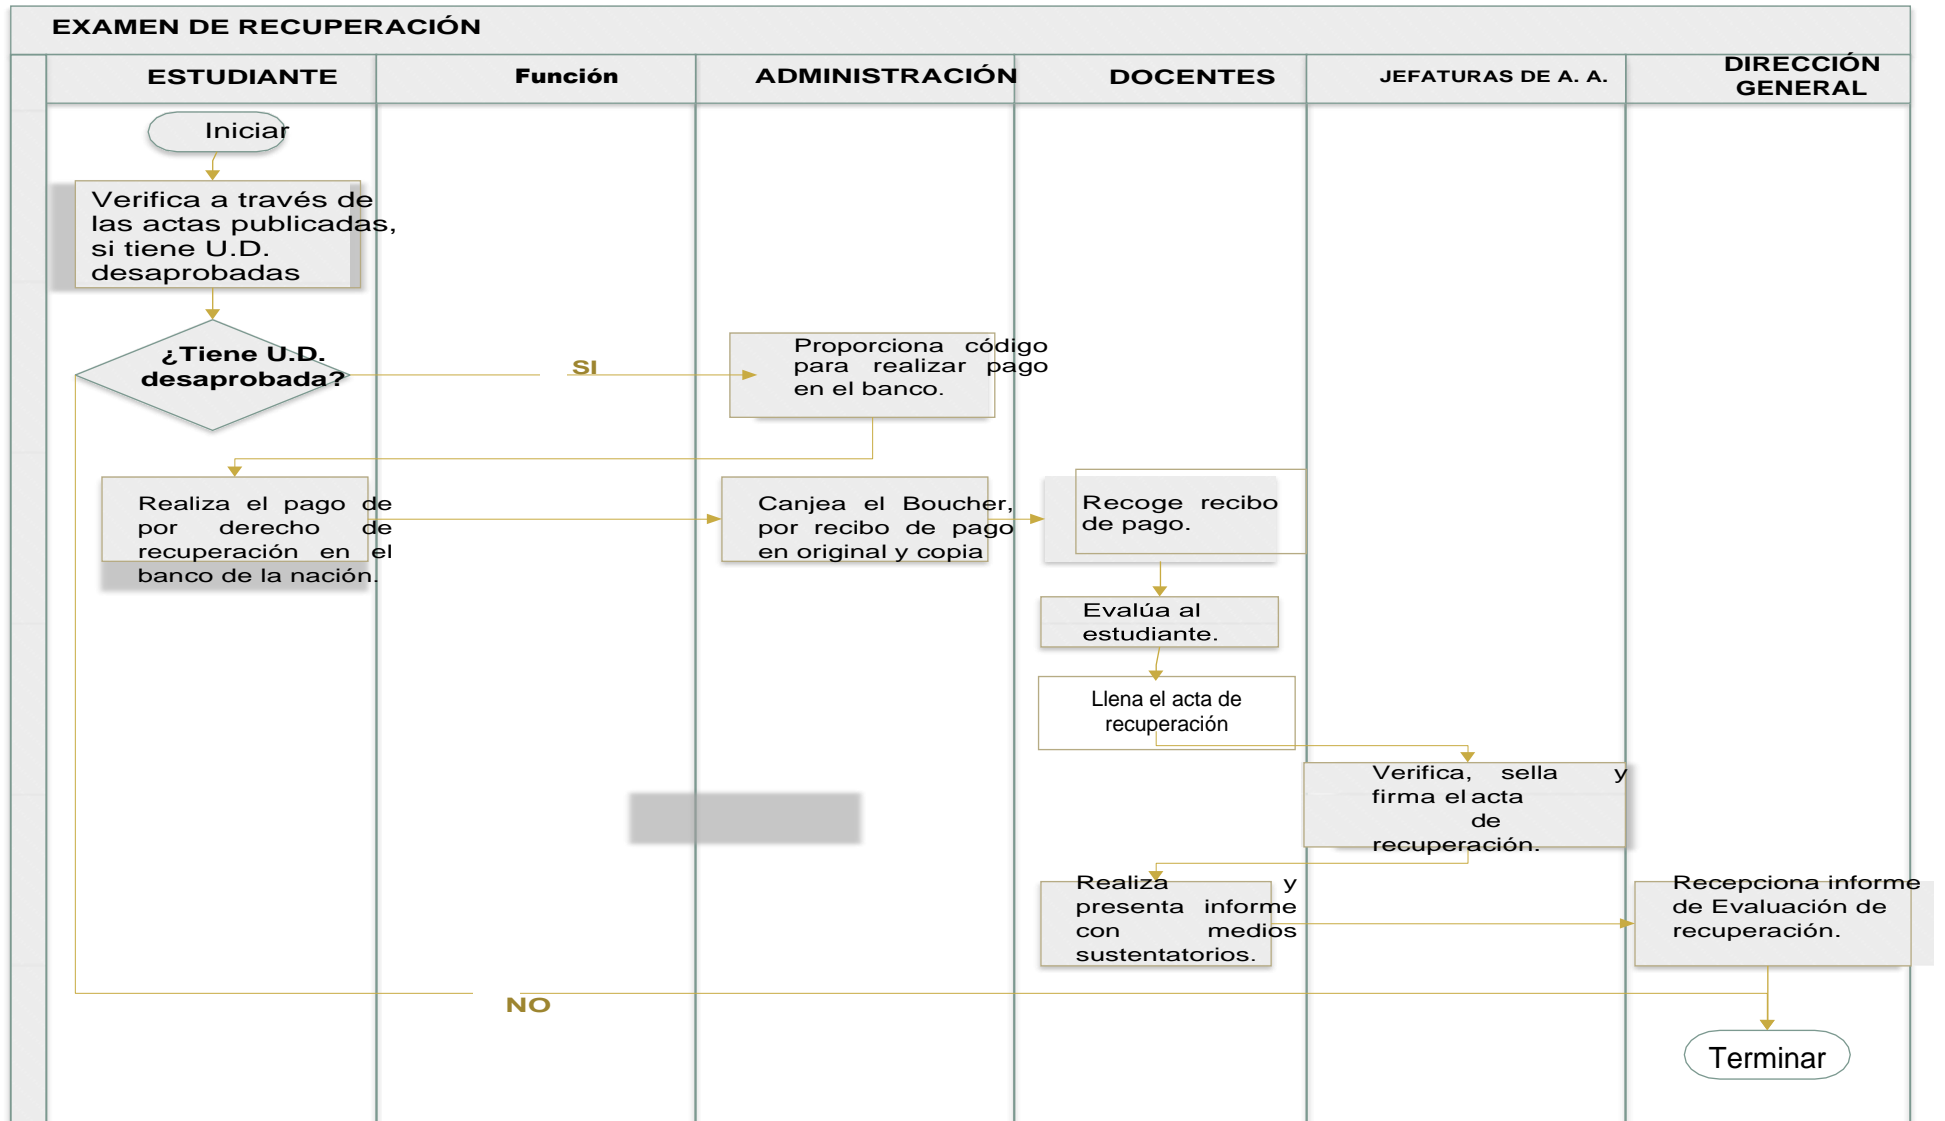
EXAMEN DE RECUPERACIÓN

ESTUDIANTE

Función

ADMINISTRACIÓN

DOCENTES

JEFATURAS DE A. A.

DIRECCIÓN GENERAL

Iniciar

Verifica a través de las actas publicadas, si tiene U.D. desaprobadas

¿Tiene U.D. desaprobada?

SI

Proporciona código para realizar pago en el banco.

Realiza el pago de por derecho de recuperación en el banco de la nación.

Canjea el Boucher, por recibo de pago en original y copia

Recoge recibo de pago.

Evalúa al estudiante.

Llena el acta de recuperación

Verifica, sella y firma el acta de recuperación.

Realiza y presenta informe con medios sustentatorios.

Recepciona informe de Evaluación de recuperación.

NO

Terminar